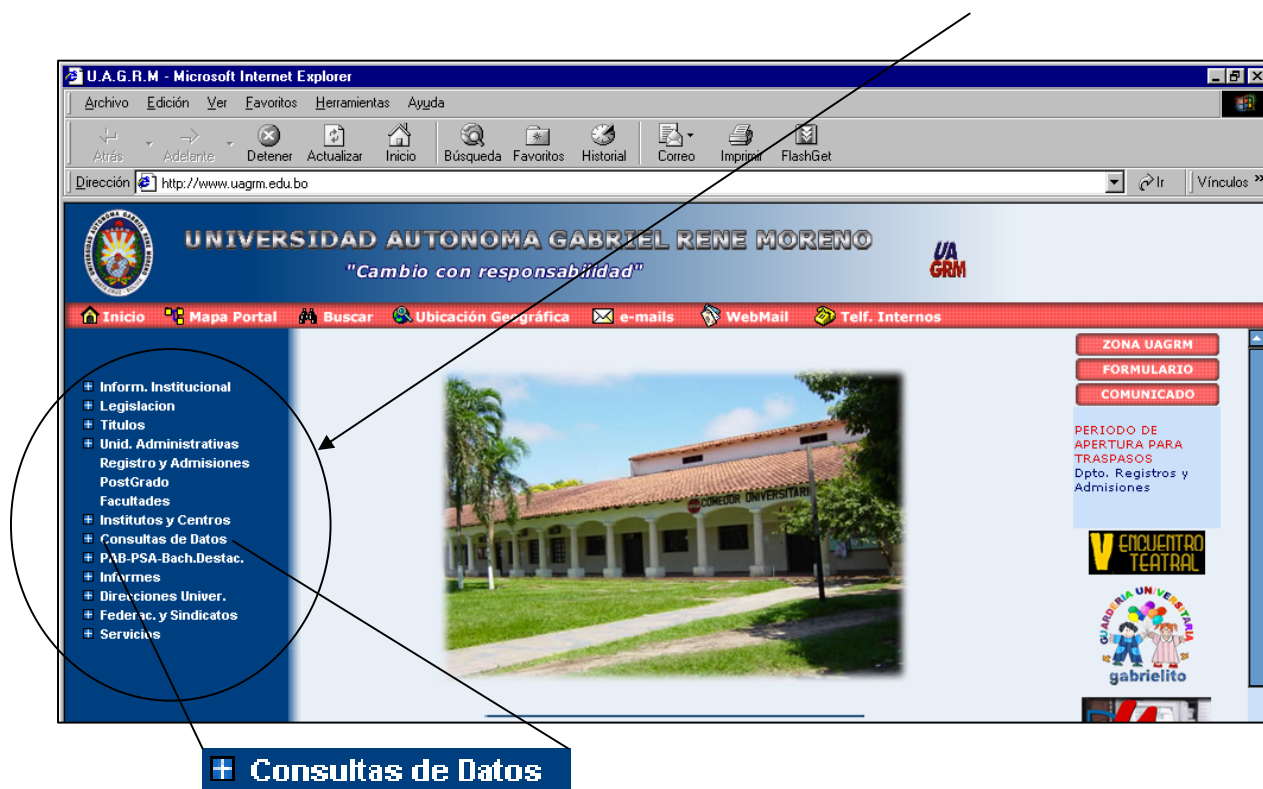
U.A.G.R.M - Microsoft Internet Explorer

Archivo Edición Ver Favoritos Herramientas Ayuda

Atrás Adelante Detener Actualizar Inicio Búsqueda Favoritos Historial Correo Imprimir FlashGet

Dirección http://www.uagrm.edu.bo Ir Vínculos »

UNIVERSIDAD AUTONOMA GABRIEL RENE MORENO
"Cambio con responsabilidad"

UA GRM

Inicio Mapa Portal Buscar Ubicación Geográfica e-mails WebMail Telf. Internos

Inform. Institucional
Legislacion
Titulos
Unid. Administrativas
Registro y Admisiones
PostGrado
Facultades
Institutos y Centros
Consultas de Datos
PAB-PSA-Bach.Destac.
Informes
Direcciones Univer.
Federac. y Sindicatos
Servicios

COMEDOR UNIVERSITARIO

ZONA UAGRM
FORMULARIO
COMUNICADO

PERIODO DE APERTURA PARA TRASPASOS
Dpto. Registros y Admisiones

V ENCUENTRO TEATRAL

GUARDERIA UNIVERSITARIA
gabrielito

Consultas de Datos